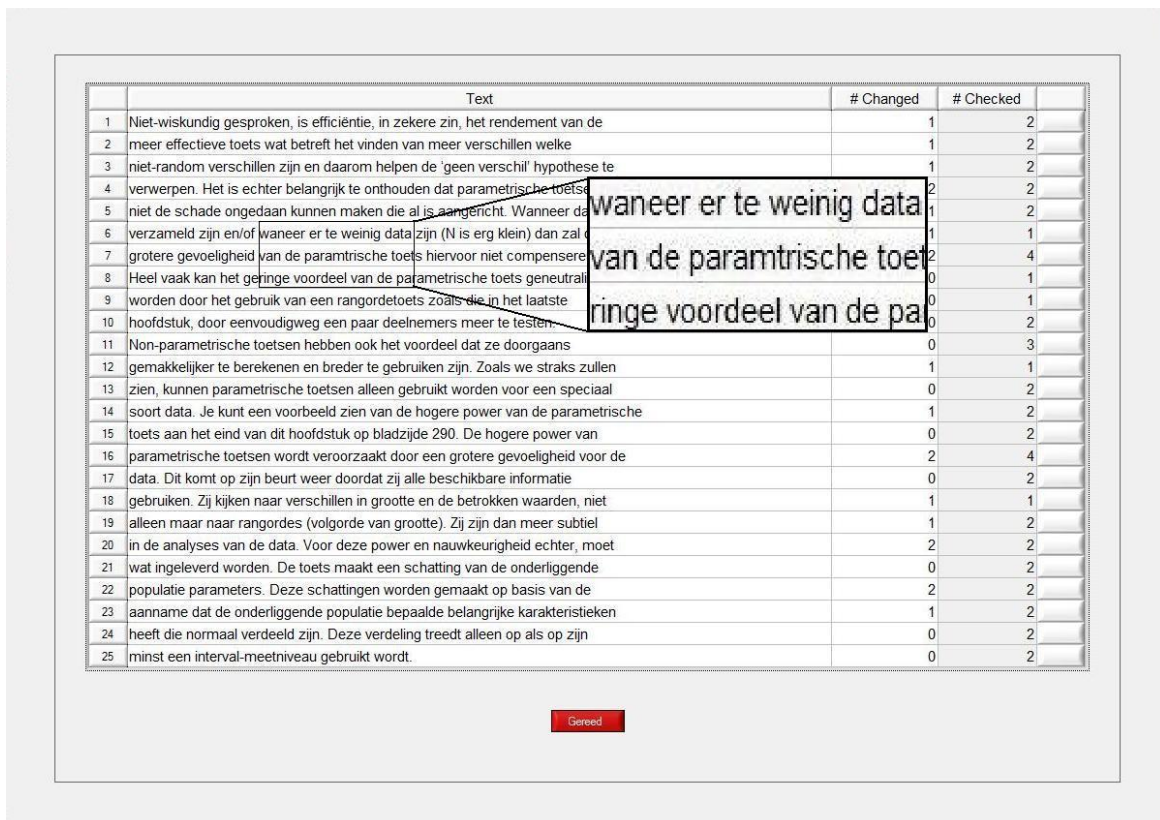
|  | Text | # Changed | # Checked |  |
|---|---|---|---|---|
| 1 | Niet-wiskundig gesproken, is efficiëntie, in zekere zin, het rendement van de | 1 | 2 |  |
| 2 | meer effectieve toets wat betreft het vinden van meer verschillen welke | 1 | 2 |  |
| 3 | niet-random verschillen zijn en daarom helpen de 'geen verschil' hypothese te | 1 | 2 |  |
| 4 | verwerpen. Het is echter belangrijk te onthouden dat parametrische toetse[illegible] | 2 | 2 |  |
| 5 | niet de schade ongedaan kunnen maken die al is aangericht. Wanneer da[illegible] | 1 | 2 |  |
| 6 | verzameld zijn en/of waneer er te weinig data zijn (N is erg klein) dan zal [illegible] | 1 | 1 |  |
| 7 | grotere gevoeligheid van de paramtrische toets hiervoor niet compensere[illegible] | 2 | 4 |  |
| 8 | Heel vaak kan het geringe voordeel van de parametrische toets geneutrali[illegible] | 0 | 1 |  |
| 9 | worden door het gebruik van een rangordetoets zoals die in het laatste | 0 | 1 |  |
| 10 | hoofdstuk, door eenvoudigweg een paar deelnemers meer te testen. | 0 | 2 |  |
| 11 | Non-parametrische toetsen hebben ook het voordeel dat ze doorgaans | 0 | 3 |  |
| 12 | gemakkelijker te berekenen en breder te gebruiken zijn. Zoals we straks zullen | 1 | 1 |  |
| 13 | zien, kunnen parametrische toetsen alleen gebruikt worden voor een speciaal | 0 | 2 |  |
| 14 | soort data. Je kunt een voorbeeld zien van de hogere power van de parametrische | 1 | 2 |  |
| 15 | toets aan het eind van dit hoofdstuk op bladzijde 290. De hogere power van | 0 | 2 |  |
| 16 | parametrische toetsen wordt veroorzaakt door een grotere gevoeligheid voor de | 2 | 4 |  |
| 17 | data. Dit komt op zijn beurt weer doordat zij alle beschikbare informatie | 0 | 2 |  |
| 18 | gebruiken. Zij kijken naar verschillen in grootte en de betrokken waarden, niet | 1 | 1 |  |
| 19 | alleen maar naar rangordes (volgorde van grootte). Zij zijn dan meer subtiel | 1 | 2 |  |
| 20 | in de analyses van de data. Voor deze power en nauwkeurigheid echter, moet | 2 | 2 |  |
| 21 | wat ingeleverd worden. De toets maakt een schatting van de onderliggende | 0 | 2 |  |
| 22 | populatie parameters. Deze schattingen worden gemaakt op basis van de | 2 | 2 |  |
| 23 | aanname dat de onderliggende populatie bepaalde belangrijke karakteristieken | 1 | 2 |  |
| 24 | heeft die normaal verdeeld zijn. Deze verdeling treedt alleen op als op zijn | 0 | 2 |  |
| 25 | minst een interval-meetniveau gebruikt wordt. | 0 | 2 |  |

waneer er te weinig data
van de paramtrische toet
ringe voordeel van de pa

Gereed